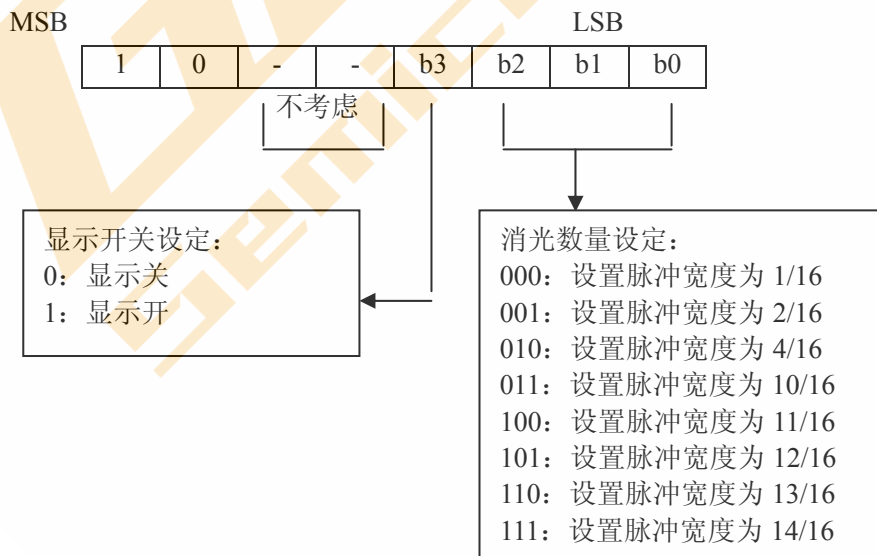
MSB LSB

| 1 | 0 | - | - | b3 | b2 | b1 | b0 |
|---|---|---|---|---|---|---|---|

不考虑

显示开关设定：
0：显示关
1：显示开

消光数量设定：
000：设置脉冲宽度为 1/16
001：设置脉冲宽度为 2/16
010：设置脉冲宽度为 4/16
011：设置脉冲宽度为 10/16
100：设置脉冲宽度为 11/16
101：设置脉冲宽度为 12/16
110：设置脉冲宽度为 13/16
111：设置脉冲宽度为 14/16